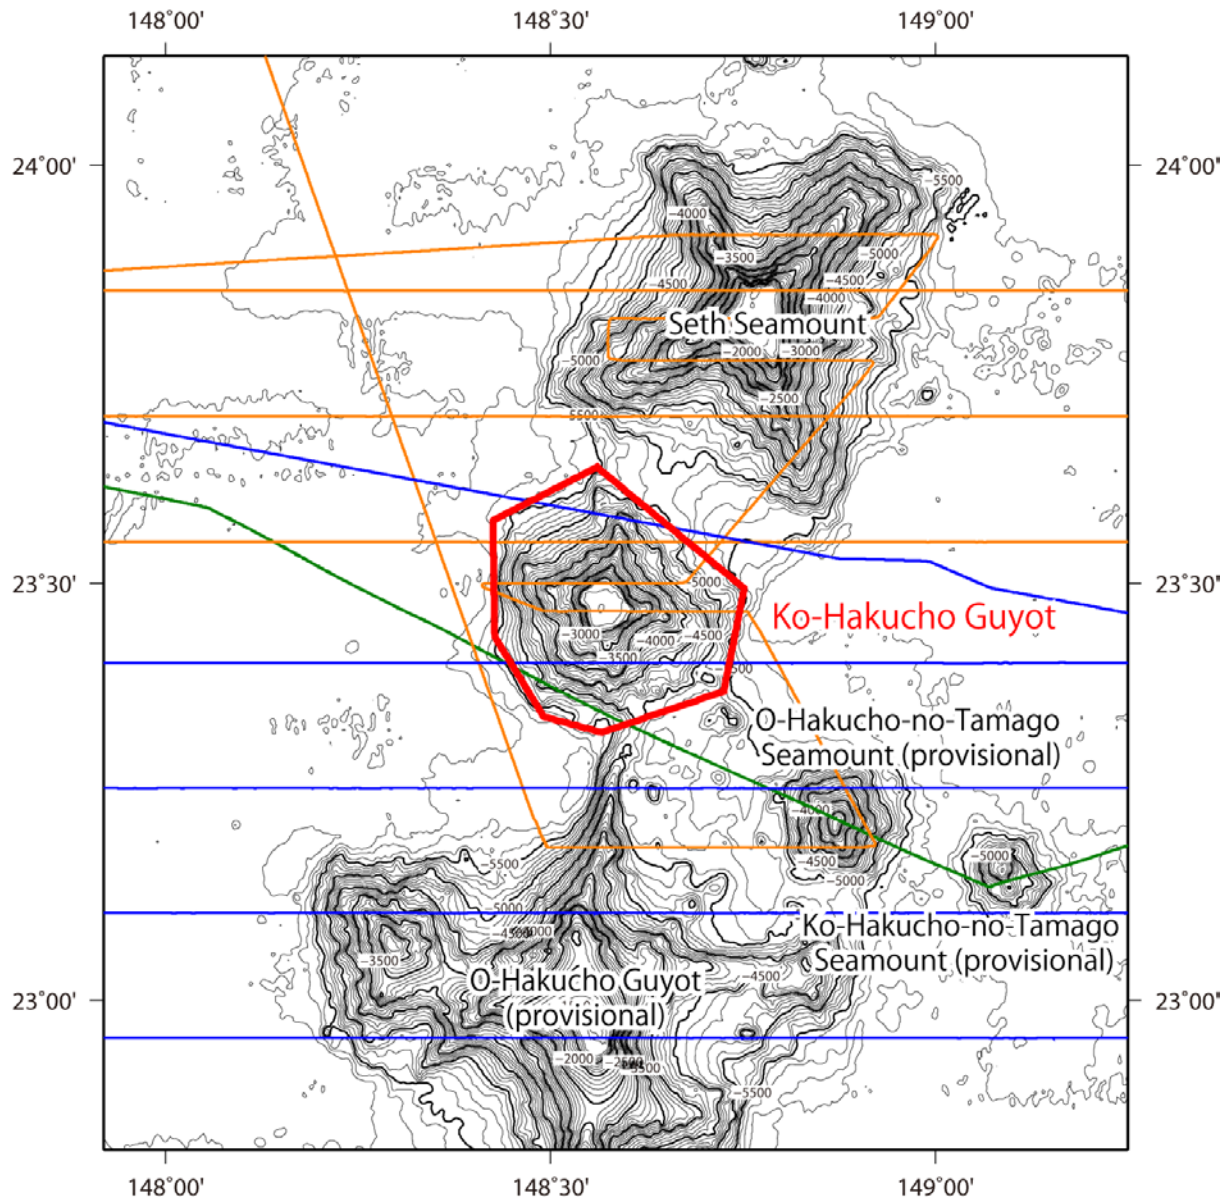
148°00'
148°30'
149°00'
24°00'
24°00'
-5500
-4000
-3500
-5000
-4500
-4500
-4000
Seth Seamount
-5000
-2000
-3000
-2500
-5500
5000
23°30'
23°30'
Ko-Hakucho Guyot
-3000
-4000
-4500
-3500
O-Hakucho-no-Tamago Seamount (provisional)
-4000
-4500
-5000
-5000
-5500
-5000
-4500
-4000
Ko-Hakucho-no-Tamago Seamount (provisional)
-3500
-4500
O-Hakucho Guyot (provisional)
23°00'
23°00'
-2000
-2500
-3500
-5500
148°00'
148°30'
149°00'